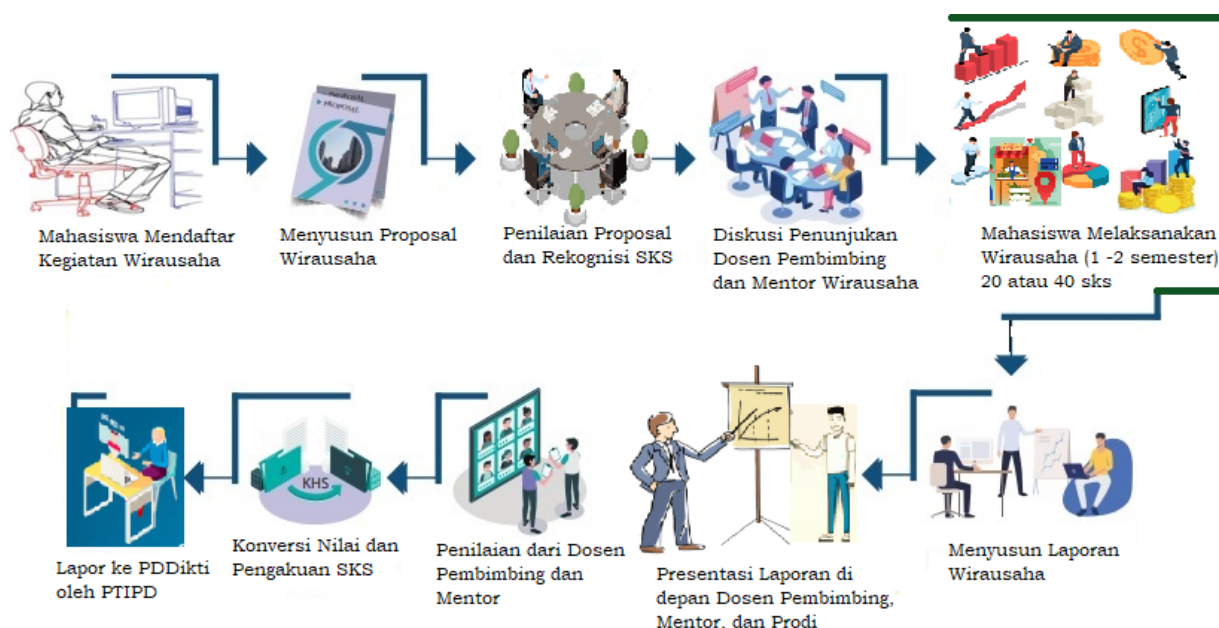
Mahasiswa Mendaftar Kegiatan Wirausaha

PROPOSAL

Menyusun Proposal Wirausaha

Penilaian Proposal dan Rekognisi SKS

Diskusi Penunjukan Dosen Pembimbing dan Mentor Wirausaha

Mahasiswa Melaksanakan Wirausaha (1 -2 semester) 20 atau 40 sks

Menyusun Laporan Wirausaha

Presentasi Laporan di depan Dosen Pembimbing, Mentor, dan Prodi

Penilaian dari Dosen Pembimbing dan Mentor

KHS

Konversi Nilai dan Pengakuan SKS

Lapor ke PDDikti oleh PTIPD